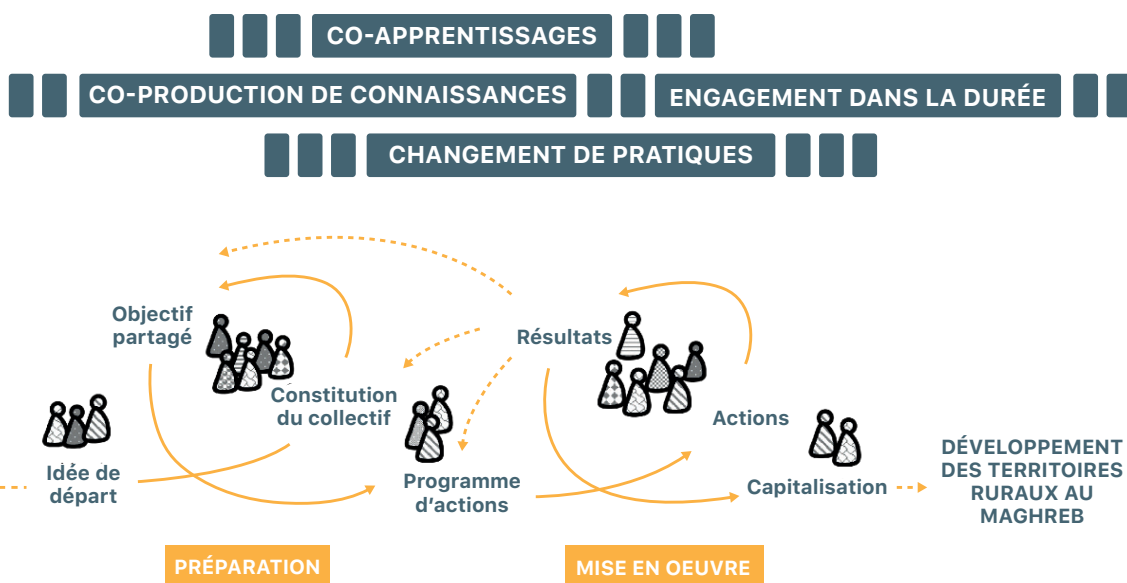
CO-APPRENTISSAGES

CO-PRODUCTION DE CONNAISSANCES

ENGAGEMENT DANS LA DURÉE

CHANGEMENT DE PRATIQUES

Objectif partagé

Résultats

Constitution du collectif

Actions

Idée de départ

Programme d'actions

Capitalisation

DÉVELOPPEMENT DES TERRITOIRES RURAUX AU MAGHREB

PRÉPARATION

MISE EN OEUVRE